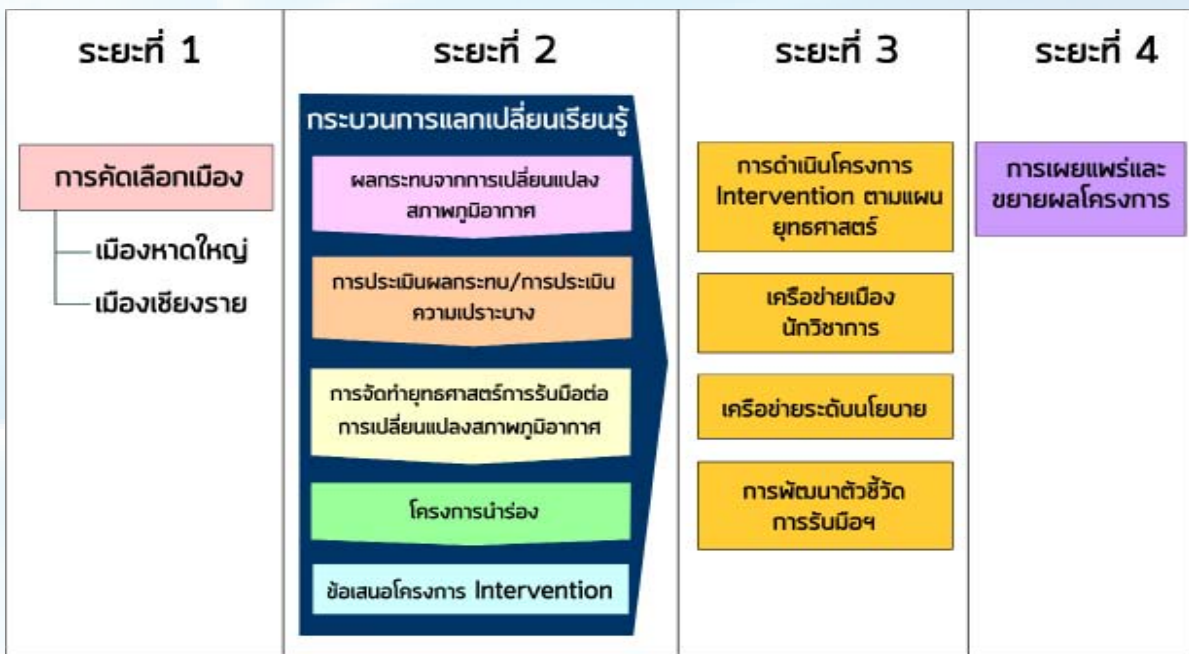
ระยะที่ 1

การคัดเลือกเมือง

เมืองหาดใหญ่

เมืองเชียงราย

ระยะที่ 2

กระบวนการแลกเปลี่ยนเรียนรู้

ผลกระทบจากการเปลี่ยนแปลงสภาพภูมิอากาศ

การประเมินผลกระทบ/การประเมินความเปราะบาง

การจัดทำยุทธศาสตร์การรับมือต่อการเปลี่ยนแปลงสภาพภูมิอากาศ

โครงการนำร่อง

ข้อเสนอโครงการ Intervention

ระยะที่ 3

การดำเนินโครงการ Intervention ตามแผนยุทธศาสตร์

เครือข่ายเมืองนักวิชาการ

เครือข่ายระดับนโยบาย

การพัฒนาตัวชี้วัดการรับมือฯ

ระยะที่ 4

การเผยแพร่และขยายผลโครงการ